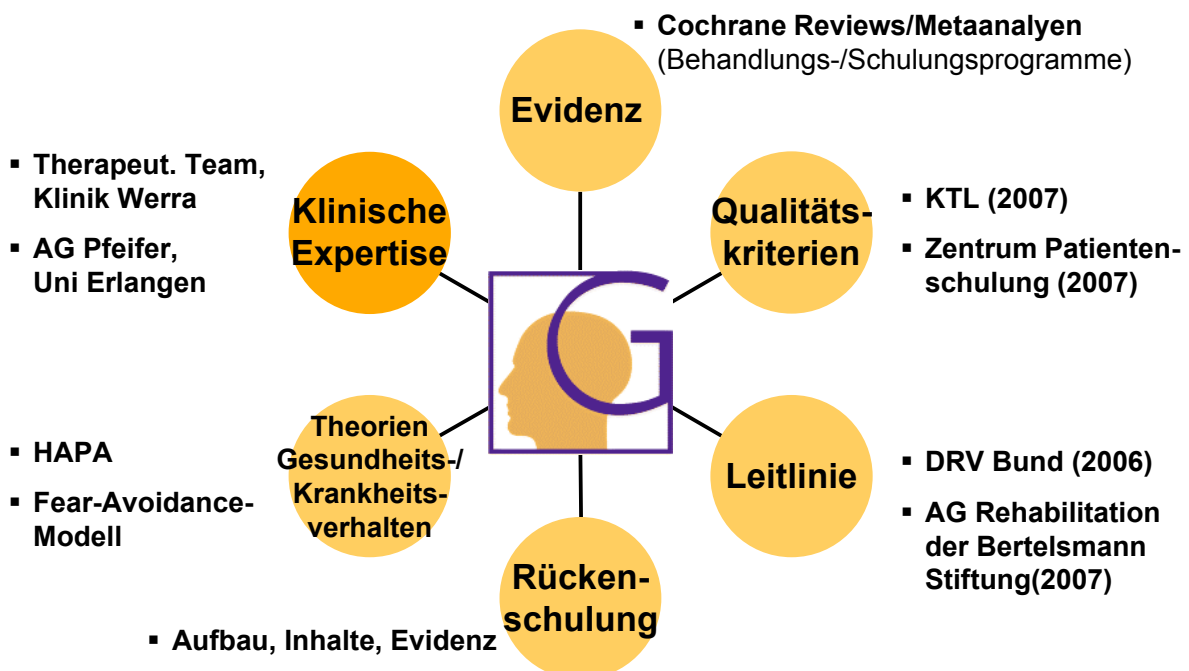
▪ Cochrane Reviews/Metaanalyen
(Behandlungs-/Schulungsprogramme)

Evidenz

▪ Therapeut. Team, Klinik Werra

▪ AG Pfeifer, Uni Erlangen

Klinische Expertise

Qualitäts-kriterien

▪ KTL (2007)

▪ Zentrum Patienten-schulung (2007)

G

▪ HAPA

▪ Fear-Avoidance-Modell

Theorien Gesundheits-/ Krankheits-verhalten

Leitlinie

▪ DRV Bund (2006)

▪ AG Rehabilitation der Bertelsmann Stiftung(2007)

Rücken-schulung

▪ Aufbau, Inhalte, Evidenz